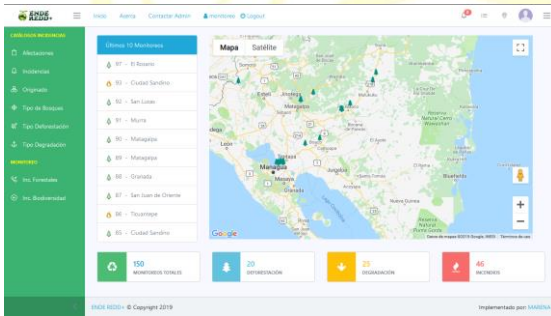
ENDE REDD+

Inicio Acerca Contactar Admin monitoreo Logout

CATÁLOGOS INCIDENCIAS

Afectaciones

Incidencias

Originado

Tipo de Bosques

Tipo Deforestación

Tipo Degradación

MONITOREO

Inc. Forestales

Inc. Biodiversidad

Ultimos 10 Monitoreos

97 -- El Rosario

93 -- Ciudad Sandino

92 -- San Lucas

91 -- Murra

90 -- Matagalpa

89 -- Matagalpa

88 -- Granada

87 -- San Juan de Oriente

86 -- Ticuantepe

85 -- Ciudad Sandino

Mapa Satélite

Estelí

Matagalpa

León

Managua

Masaya

Granada

Juigalpa

Nueva Guinea

Google

Datos de mapas ©2019 Google, INEGI Términos de uso

150
MONITOREOS TOTALES

20
DEFORESTACIÓN

23
DEGRADACIÓN

46
INCENDIOS

ENDE REDD+ © Copyright 2019

Implementado por: MARENA